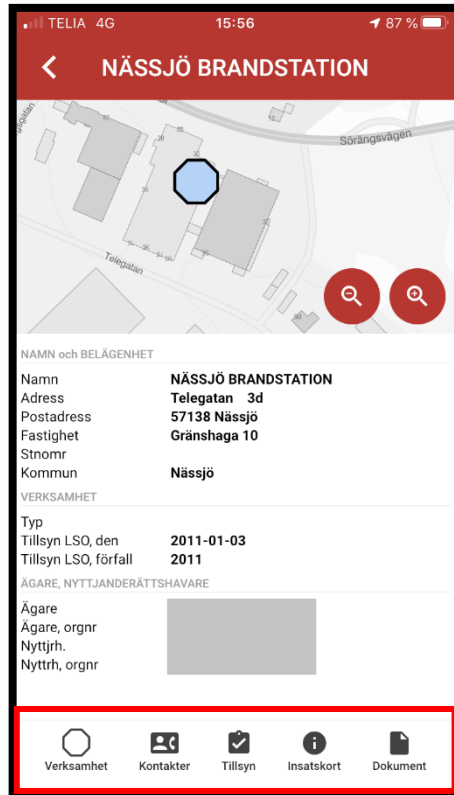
TELIA 4G 15:56 87 %

NÄSSJÖ BRANDSTATION

Sörängsvägen
Telegatan

NAMN och BELÄGENHET

| | |
|---|---|
| Namn | NÄSSJÖ BRANDSTATION |
| Adress | Telegatan 3d |
| Postadress | 57138 Nässjö |
| Fastighet | Gränshaga 10 |
| Stnomr | |
| Kommun | Nässjö |

VERKSAMHET

| | |
|---|---|
| Typ | |
| Tillsyn LSO, den | 2011-01-03 |
| Tillsyn LSO, förfall | 2011 |

ÄGARE, NYTTJANDERÄTTSHAVARE

Ägare
Ägare, orgnr
Nyttjrh.
Nyttrh, orgnr

Verksamhet Kontakter Tillsyn Insatskort Dokument